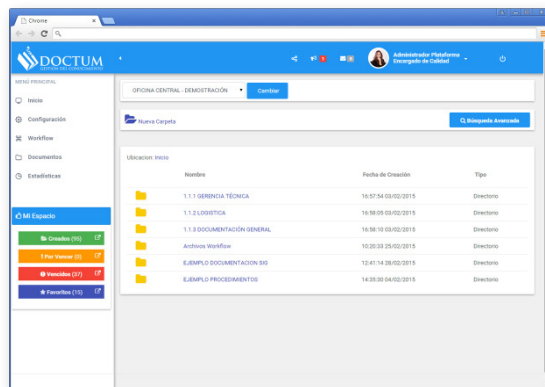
Chrome

DOCTUM
GESTIÓN DEL CONOCIMIENTO

Administrador Plataforma
Encargado de Calidad

MENU PRINCIPAL
Inicio
Configuración
Workflow
Documentos
Estadísticas

Mi Espacio
Creados (95)
Por Vencer (0)
Vencidos (37)
Favoritos (15)

OFICINA CENTRAL - DEMOSTRACIÓN
Cambiar

Nueva Carpeta
Búsqueda Avanzada

Ubicacion: Inicio

| | Nombre | Fecha de Creación | Tipo |
|---|---|---|---|
| | 1.1.1 GERENCIA TÉCNICA | 16:57:54 03/02/2015 | Directorio |
| | 1.1.2 LOGISTICA | 16:58:05 03/02/2015 | Directorio |
| | 1.1.3 DOCUMENTACIÓN GENERAL | 16:58:10 03/02/2015 | Directorio |
| | Archivos Workflow | 10:20:33 25/02/2015 | Directorio |
| | EJEMPLO DOCUMENTACION SIG | 12:41:14 28/02/2015 | Directorio |
| | EJEMPLO PROCEDIMIENTOS | 14:35:30 04/02/2015 | Directorio |